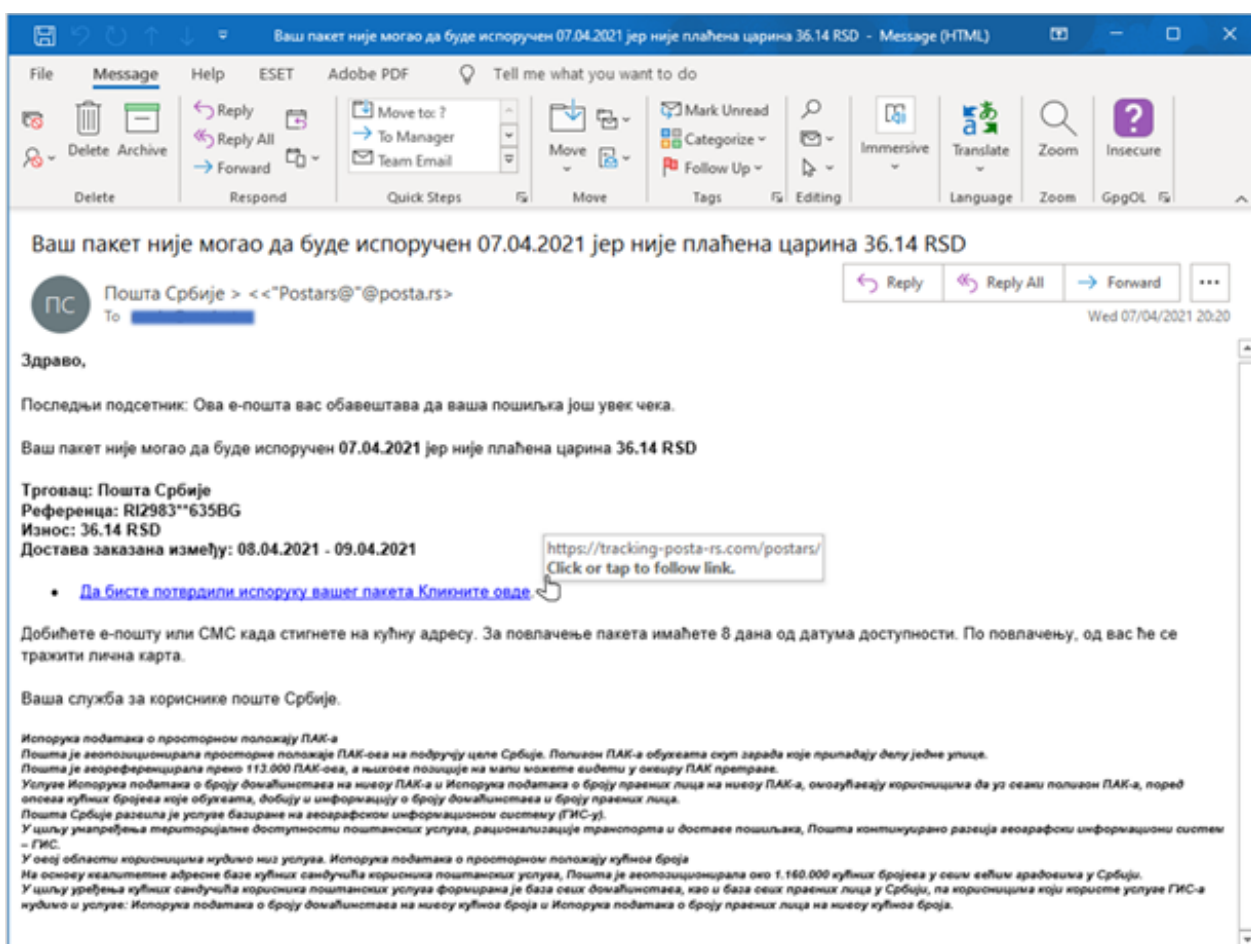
Ваш пакет није могао да буде испоручен 07.04.2021 јер није плаћена царина 36.14 RSD - Message (HTML)

File Message Help ESET Adobe PDF Tell me what you want to do

Delete Archive
Delete

Reply
Reply All
Forward
Respond

Move to: ?
To Manager
Team Email
Quick Steps

Move
Move

Mark Unread
Categorize
Follow Up
Tags

Editing

Immersive

Translate
Language

Zoom
Zoom

Insecure
GpgOL

Ваш пакет није могао да буде испоручен 07.04.2021 јер није плаћена царина 36.14 RSD

ПС

Пошта Србије > <<"Postars@"@posta.rs>
To

Reply Reply All Forward ...

Wed 07/04/2021 20:20

Здраво,

Последњи подсетник: Ова е-пошта вас обавештава да ваша пошиљка још увек чека.

Ваш пакет није могао да буде испоручен **07.04.2021** јер није плаћена царина **36.14 RSD**

**Трговац: Пошта Србије**
**Референца: RI2983**635BG**
**Износ: 36.14 RSD**
**Достава заказана између: 08.04.2021 - 09.04.2021**

https://tracking-posta-rs.com/postars/
Click or tap to follow link.

• Да бисте потврдили испоруку вашег пакета Кликните овде

Добићете е-пошту или СМС када стигнете на кућну адресу. За повлачење пакета имаћете 8 дана од датума доступности. По повлачењу, од вас ће се тражити лична карта.

Ваша служба за кориснике поште Србије.

Испорука података о просторном положају ПАК-а
Пошта је геопозиционирала просторне положаје ПАК-ова на подручју целе Србије. Полигон ПАК-а обухвата скуп зграда које припадају делу једне улице.
Пошта је георефеpенцирала преко 113.000 ПАК-ова, а њихове позиције на мапи можете видети у оквиру ПАК претраге.
Услуге Испорука података о броју домаћинстава на нивоу ПАК-а и Испорука података о броју правних лица на нивоу ПАК-а, омогућавају корисницима да уз сваки полигон ПАК-а, поред опсега кућних бројева које обухвата, добију и информацију о броју домаћинстава и броју правних лица.
Пошта Србије развила је услуге базиране на географском информационом систему (ГИС-у).
У циљу унапређења територијалне доступности поштанских услуга, рационализације транспорта и доставе пошиљака, Пошта континуирано развија географски информациони систем – ГИС.
У овој области корисницима нудимо низ услуга. Испорука података о просторном положају кућног броја
На основу квалитетне адресне базе кућних сандучића корисника поштанских услуга, Пошта је геопозиционирала око 1.160.000 кућних бројева у свим већим градовима у Србији.
У циљу уређења кућних сандучића корисника поштанских услуга формирана је база свих домаћинстава, као и база свих правних лица у Србији, па корисницима који користе услуге ГИС-а нудимо и услуге: Испорука података о броју домаћинстава на нивоу кућног броја и Испорука података о броју правних лица на нивоу кућног броја.